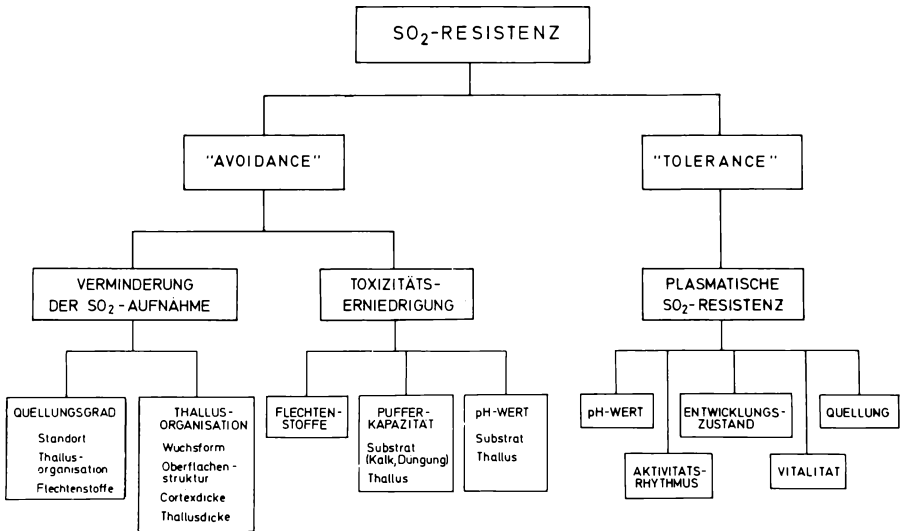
$SO_2$-RESISTENZ

"AVOIDANCE"

"TOLERANCE"

VERMINDERUNG DER $SO_2$-AUFNAHME

TOXIZITÄTS-ERNIEDRIGUNG

PLASMATISCHE $SO_2$-RESISTENZ

QUELLUNGSGRAD
Standort
Thallusorganisation
Flechtenstoffe

THALLUS-ORGANISATION
Wuchsform
Oberflachenstruktur
Cortexdicke
Thallusdicke

FLECHTEN-STOFFE

PUFFER-KAPAZITAT
Substrat (Kalk, Dungung)
Thallus

pH-WERT
Substrat
Thallus

pH-WERT

AKTIVITATS-RHYTHMUS

ENTWICKLUNGS-ZUSTAND

VITALITAT

QUELLUNG